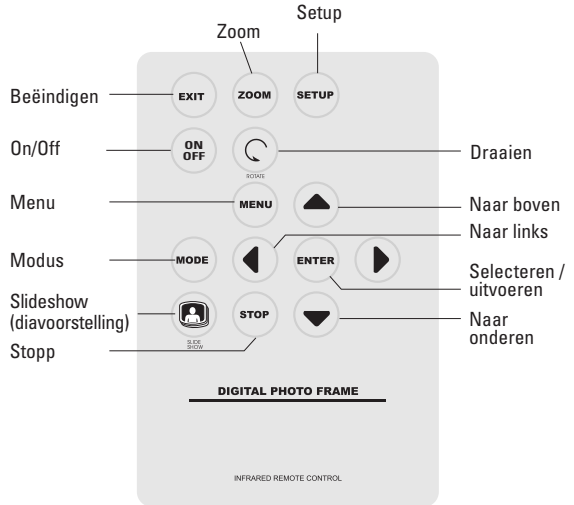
Setup

Zoom

Beëindigen

EXIT

ZOOM

SETUP

On/Off

ON OFF

ROTATE

Draaien

Menu

MENU

Naar boven

Naar links

Modus

MODE

ENTER

Selecteren / uitvoeren

Slideshow (diavoorstelling)

SLIDE SHOW

STOP

Naar onderen

Stopp

DIGITAL PHOTO FRAME

INFRARED REMOTE CONTROL